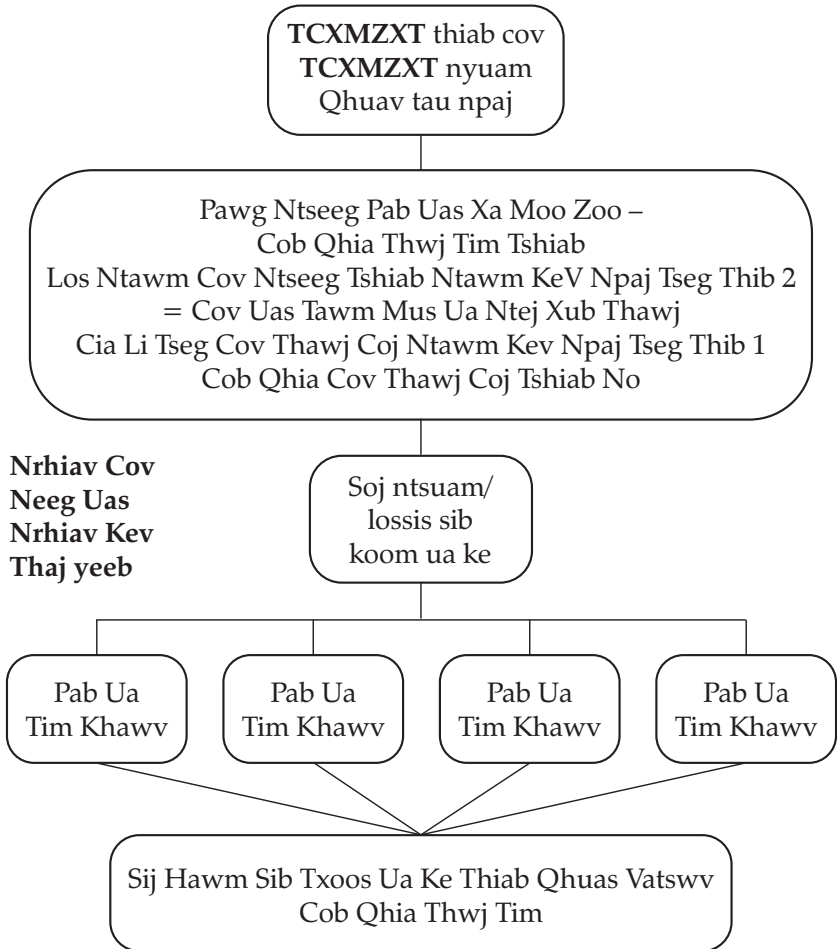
**TCXMZXT** thiab cov **TCXMZXT** nyuam Qhuav tau npaj

Pawg Ntseeg Pab Uas Xa Moo Zoo – Cob Qhia Thwj Tim Tshiab
Los Ntawm Cov Ntseeg Tshiab Ntawm KeV Npaj Tseg Thib 2 = Cov Uas Tawm Mus Ua Ntej Xub Thawj
Cia Li Tseg Cov Thawj Coj Ntawm Kev Npaj Tseg Thib 1
Cob Qhia Cov Thawj Coj Tshiab No

**Nrhiav Cov Neeg Uas Nrhiav Kev Thaj yeeb**

Soj ntsuam/ lossis sib koom ua ke

Pab Ua Tim Khawv

Pab Ua Tim Khawv

Pab Ua Tim Khawv

Pab Ua Tim Khawv

Sij Hawm Sib Txoos Ua Ke Thiab Qhuas Vatswv
Cob Qhia Thwj Tim